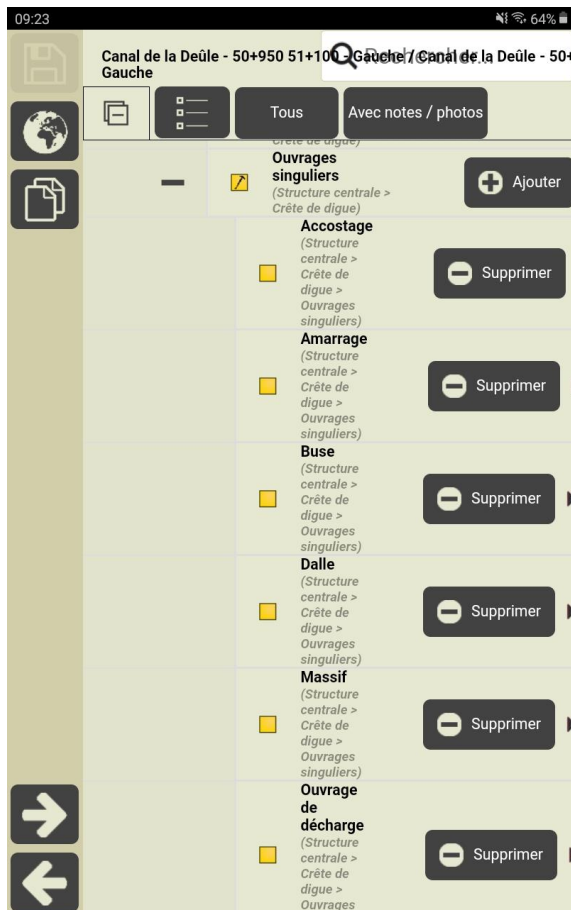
09:23

64%

Canal de la Deûle - 50+950 51+100 Gauche / Canal de la Deûle - 50+ Gauche

Rechercher

Tous

Avec notes / photos

Crête de digue)

Ouvrages singuliers
(Structure centrale > Crête de digue)

Ajouter

Accostage
(Structure centrale > Crête de digue > Ouvrages singuliers)

Supprimer

Amarrage
(Structure centrale > Crête de digue > Ouvrages singuliers)

Supprimer

Buse
(Structure centrale > Crête de digue > Ouvrages singuliers)

Supprimer

Dalle
(Structure centrale > Crête de digue > Ouvrages singuliers)

Supprimer

Massif
(Structure centrale > Crête de digue > Ouvrages singuliers)

Supprimer

Ouvrage de décharge
(Structure centrale > Crête de digue > Ouvrages

Supprimer